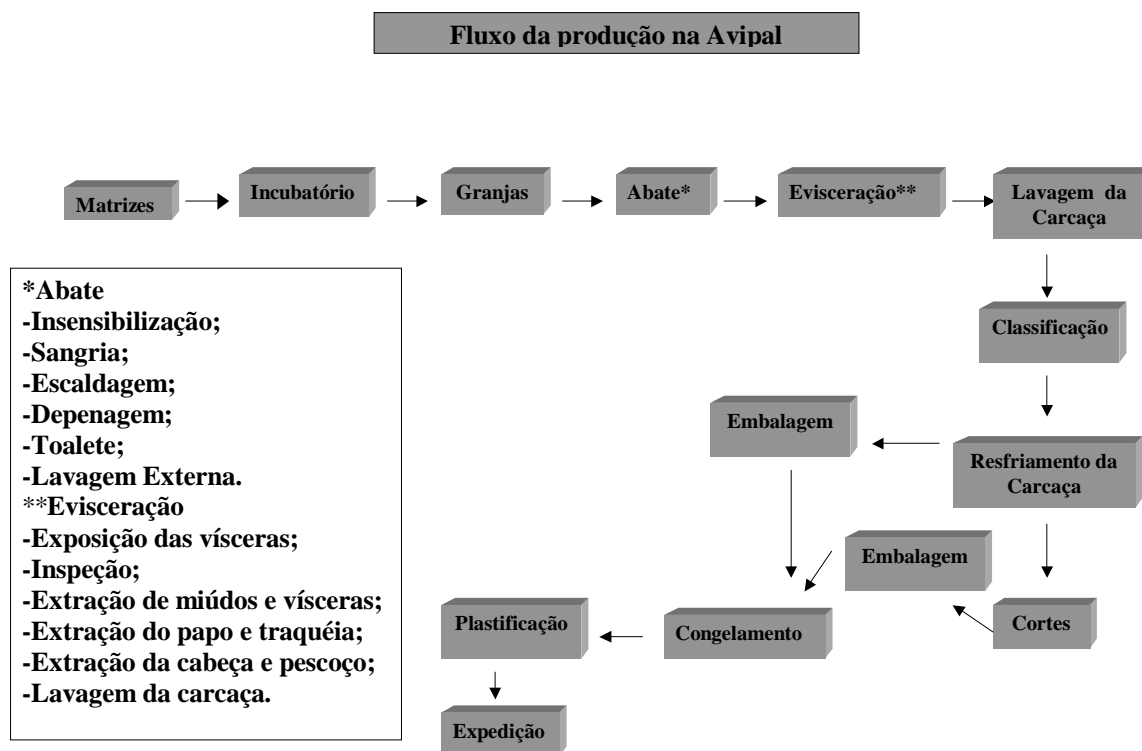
Fluxo da produção na Avipal

Matrizes

Incubatório

Granjas

Abate*

Evisceração**

Lavagem da Carcaça

Classificação

Resfriamento da Carcaça

Embalagem

Cortes

Embalagem

Congelamento

Plastificação

Expedição

*Abate
-Insensibilização;
-Sangria;
-Escaldagem;
-Depenagem;
-Toalete;
-Lavagem Externa.
**Evisceração
-Exposição das vísceras;
-Inspeção;
-Extração de miúdos e vísceras;
-Extração do papo e traquéia;
-Extração da cabeça e pescoço;
-Lavagem da carcaça.